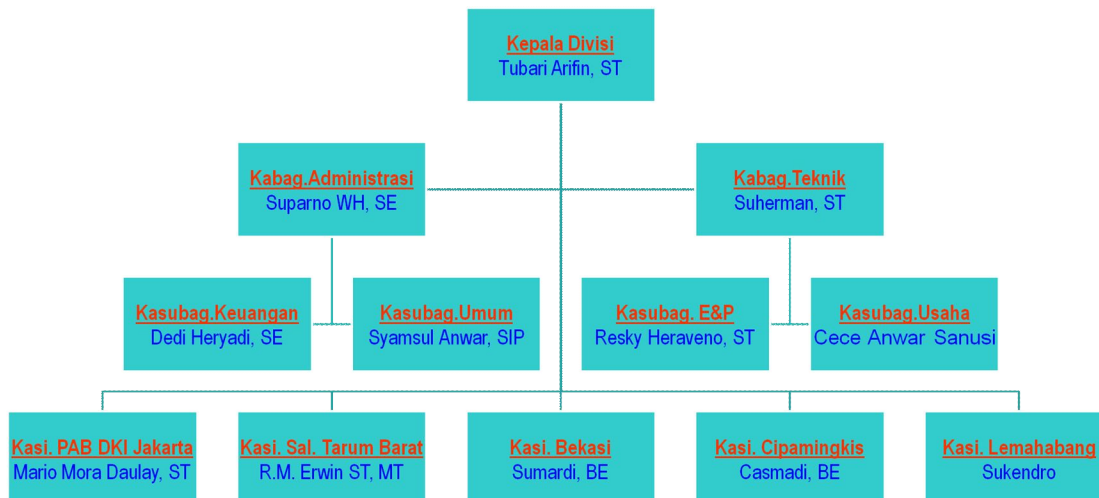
Kepala Divisi
Tubari Arifin, ST

Kabag.Administrasi
Suparno WH, SE

Kabag.Teknik
Suherman, ST

Kasubag.Keuangan
Dedi Heryadi, SE

Kasubag.Umum
Syamsul Anwar, SIP

Kasubag. E&P
Resky Heraveno, ST

Kasubag.Usaha
Cece Anwar Sanusi

Kasi. PAB DKI Jakarta
Mario Mora Daulay, ST

Kasi. Sal. Tarum Barat
R.M. Erwin ST, MT

Kasi. Bekasi
Sumardi, BE

Kasi. Cipamingkis
Casmadi, BE

Kasi. Lemahabang
Sukendro